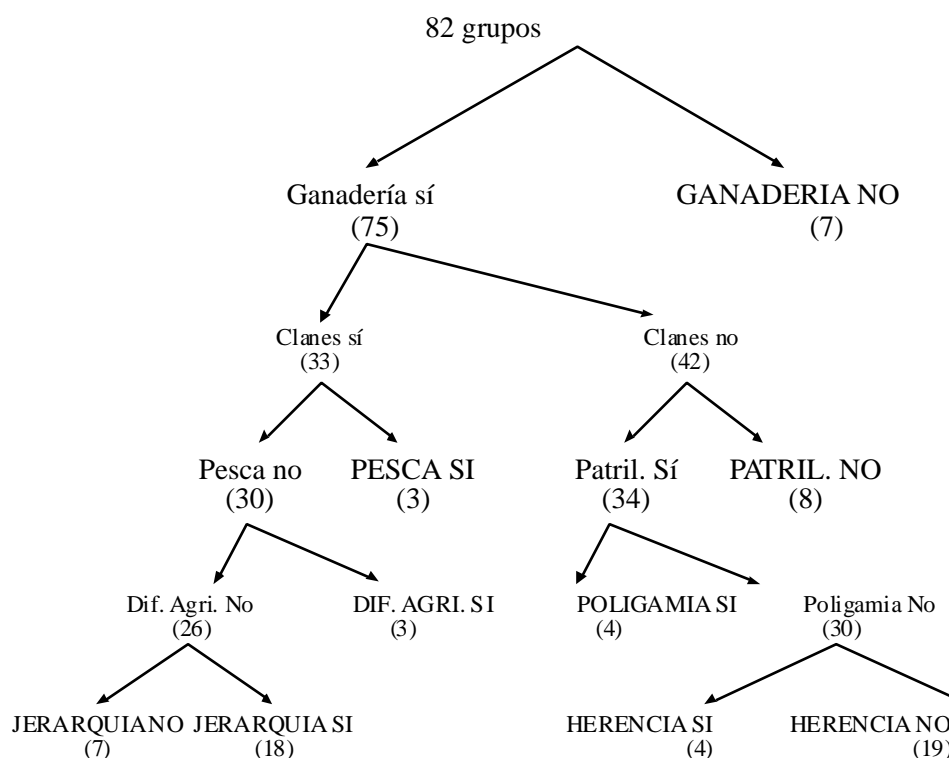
82 grupos

Ganadería sí
(75)

GANADERIA NO
(7)

Clanes sí
(33)

Clanes no
(42)

Pesca no
(30)

PESCA SI
(3)

Patril. Sí
(34)

PATRIL. NO
(8)

Dif. Agri. No
(26)

DIF. AGRI. SI
(3)

POLIGAMIA SI
(4)

Poligamia No
(30)

JERARQUIA NO
(7)

JERARQUIA SI
(18)

HERENCIA SI
(4)

HERENCIA NO
(19)